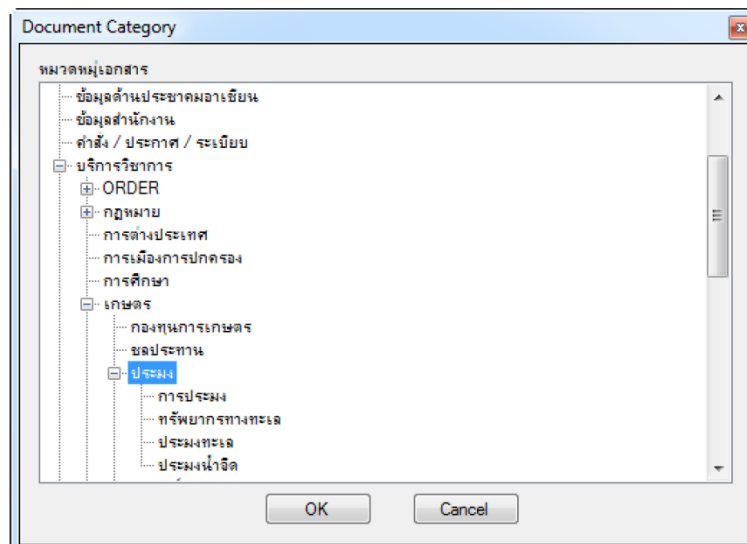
Document Category

หมวดหมู่เอกสาร

ข้อมูลด้านประชาคมอาเซียน
ข้อมูลสำนักงาน
คำสั่ง / ประกาศ / ระเบียบ
บริการวิชาการ
ORDER
กฎหมาย
การต่างประเทศ
การเมืองการปกครอง
การศึกษา
เกษตร
กองทุนการเกษตร
ชลประทาน
ประมง
การประมง
ทรัพยากรทางทะเล
ประมงทะเล
ประมงน้ำจืด

OK
Cancel